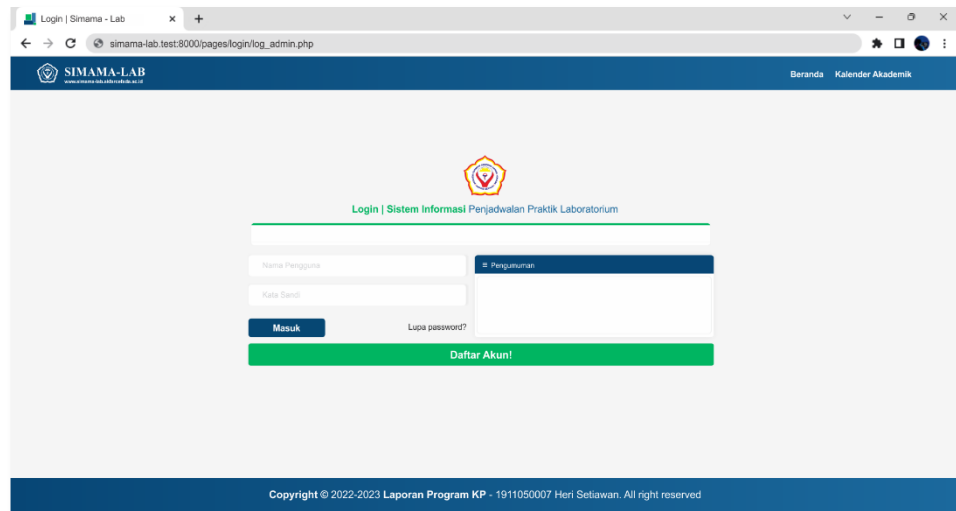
Login | Simama - Lab

simama-lab.test:8000/pages/login/log_admin.php

SIMAMA-LAB
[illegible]

Beranda Kalender Akademik

Login | Sistem Informasi Penjadwalan Praktik Laboratorium

Nama Pengguna

Kata Sandi

Masuk

Lupa password?

≡ Pengumuman

Daftar Akun!

Copyright © 2022-2023 Laporan Program KP - 1911050007 Heri Setiawan. All right reserved